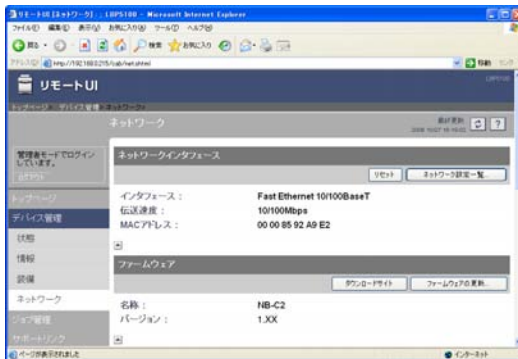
リモートUI [ネットワーク] : LBP5100 - Microsoft Internet Explorer

ファイル(F) 編集(E) 表示(V) お気に入り(A) ツール(T) ヘルプ(H)

戻る 検索 お気に入り

アドレス(D) http://192.168.0.215/cab/net.shtml

移動

リモートUI

LBP5100

トップページ > デバイス管理 > ネットワーク

ネットワーク

最終更新 2006 10/27 16:16:02

管理者モードでログインしています。

ログアウト

トップページ

デバイス管理

状態

情報

設備

ネットワーク

ジョブ管理

サポートリンク

ネットワークインタフェース

リセット

ネットワーク設定一覧...

インタフェース : Fast Ethernet 10/100BaseT

伝送速度 : 10/100Mbps

MACアドレス : 00 00 85 92 A9 E2

ファームウェア

ダウンロードサイト

ファームウェアの更新...

名称 : NB-C2

バージョン : 1.XX

ページが表示されました

インターネット